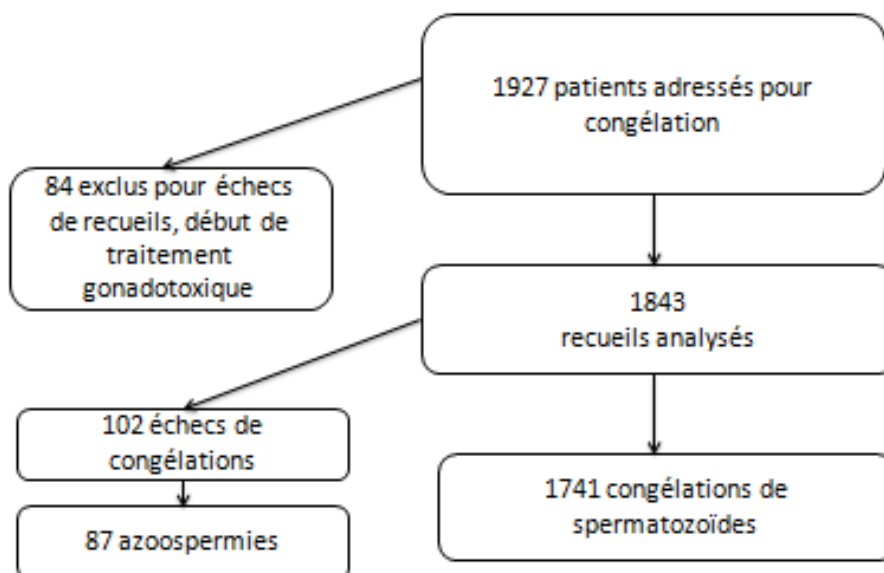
1927 patients adressés pour congélation

84 exclus pour échecs de recueils, début de traitement gonadotoxique

1843 recueils analysés

102 échecs de congélations

87 azoospermies

1741 congélations de spermatozoïdes